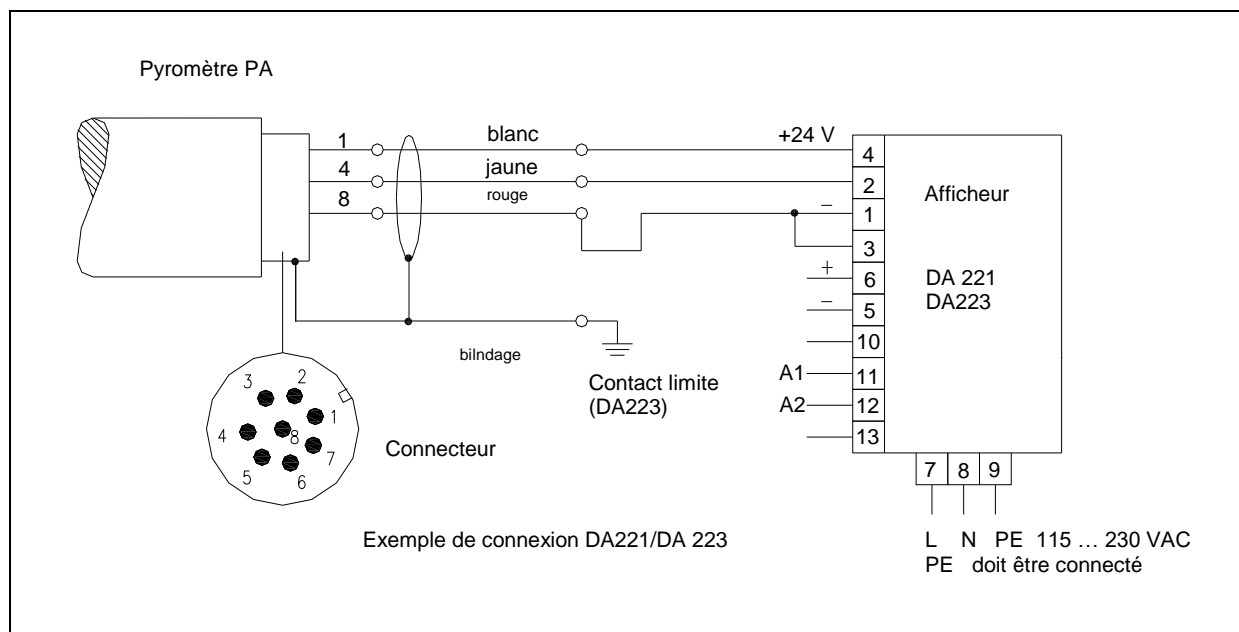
Pyromètre PA

1
4
8

blanc
jaune
rouge

+24 V

4
2
1
3
6
5
10
11
12
13

–
+
–

A1
A2

Afficheur

DA 221
DA223

bilndage

Contact limite
(DA223)

3 2 1 4 8 7 5 6

Connecteur

7 8 9

Exemple de connexion DA221/DA 223

L N PE 115 … 230 VAC
PE doit être connecté